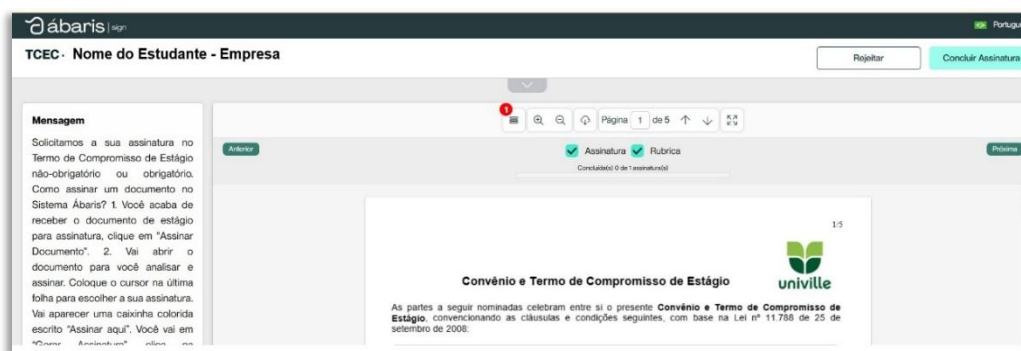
ábaris | sign

Portugu

TCEC · Nome do Estudante - Empresa

Rejeitar

Concluir Assinatura

Mensagem

Solicitamos a sua assinatura no Termo de Compromisso de Estágio não-obrigatório ou obrigatório. Como assinar um documento no Sistema Ábaris? 1. Você acaba de receber o documento de estágio para assinatura, clique em "Assinar Documento". 2. Vai abrir o documento para você analisar e assinar. Coloque o cursor na última folha para escolher a sua assinatura. Vai aparecer uma caixinha colorida escrito "Assinar aqui". Você vai em "Gerar Assinatura" clica no

1

Página 1 de 5

Anterior

Assinatura Rubrica

Concluído(s) 0 de 1 assinatura(s)

Próxima

1/5

Convênio e Termo de Compromisso de Estágio

univille

As partes a seguir nominadas celebram entre si o presente **Convênio e Termo de Compromisso de Estágio**, convencionando as cláusulas e condições seguintes, com base na Lei nº 11.788 de 25 de setembro de 2008: